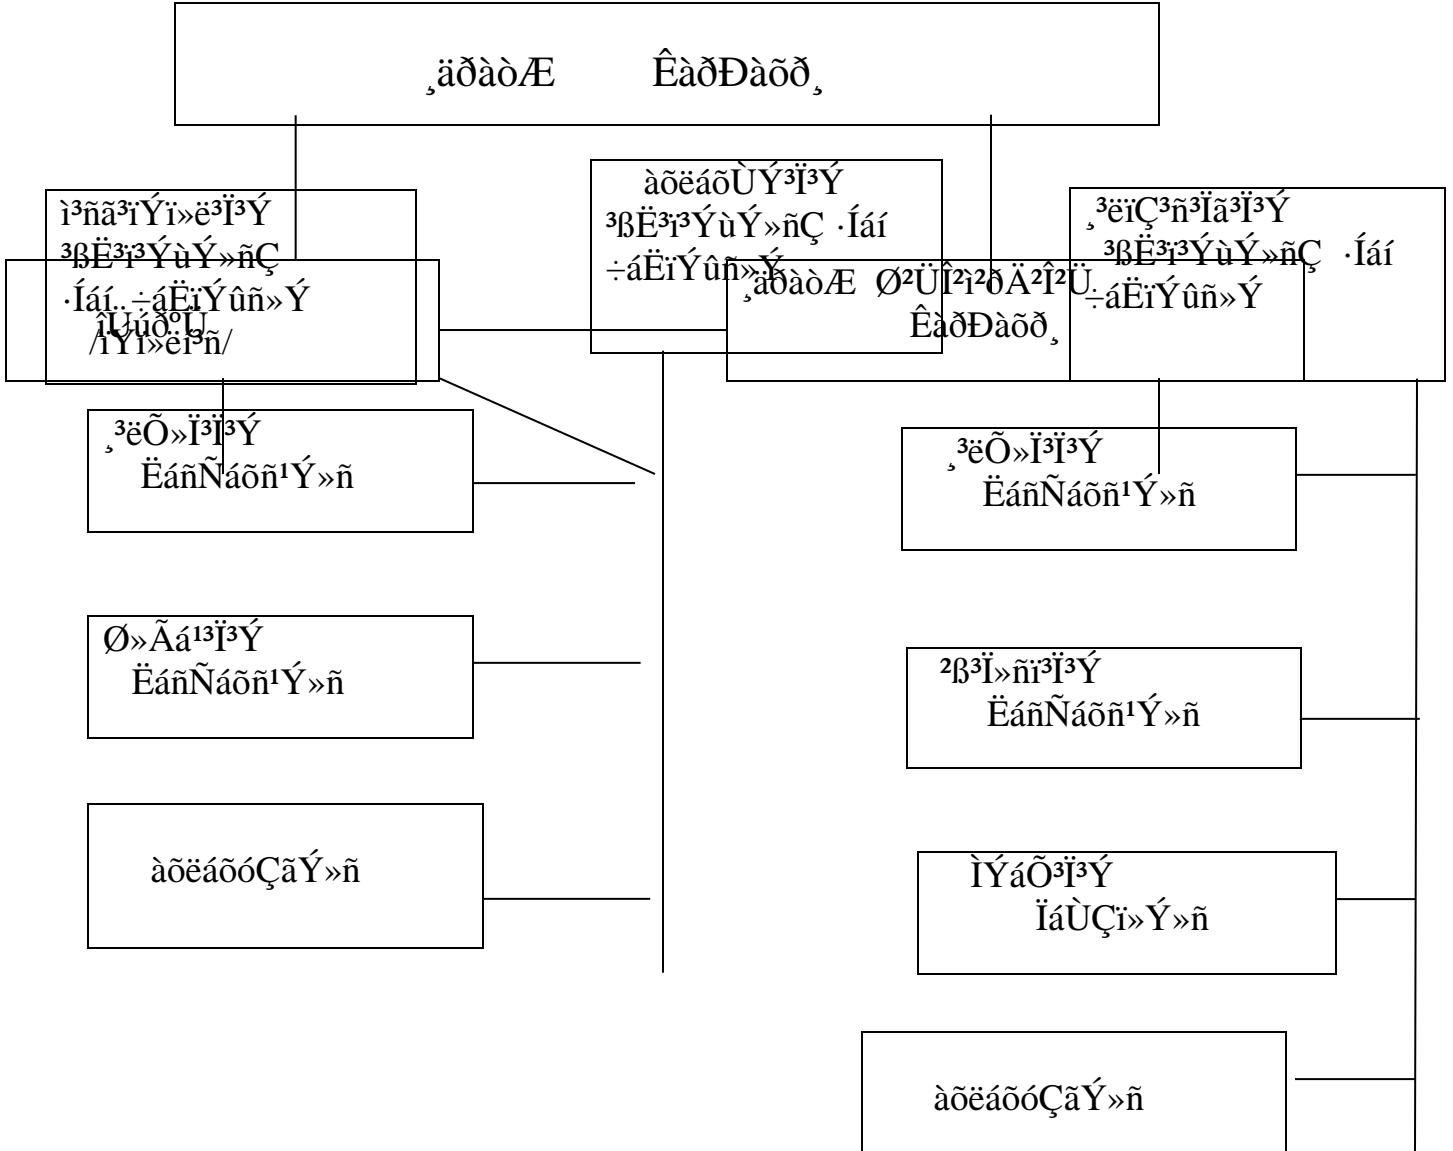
¸äðàòÆ ÊàðÐàõð¸

ì³ñã³ïÝï»ë³Ï³Ý ³ßË³ï³ÝùÝ»ñÇ ·Íáí ÷áËïÝûñ»Ý
îÝúð³Ú /ïÝï»ë³ñ/

àõëáõÙÝ³Ï³Ý ³ßË³ï³ÝùÝ»ñÇ ·Íáí ÷áËïÝûñ»Ý

¸äðàòÆ Ø²ÜÎ²ì²ðÄ²Î²Ü ÊàðÐàõð¸

¸³ëïÇ³ñ³Ïã³Ï³Ý ³ßË³ï³ÝùÝ»ñÇ ·Íáí ÷áËïÝûñ»Ý

¸³ëÕ»Ï³Ï³Ý ËáñÑáõñ¹Ý»ñ

Ø»Ãá¹³Ï³Ý ËáñÑáõñ¹Ý»ñ

àõëáõóÇãÝ»ñ

¸³ëÕ»Ï³Ï³Ý ËáñÑáõñ¹Ý»ñ

²ß³Ï»ñï³Ï³Ý ËáñÑáõñ¹Ý»ñ

ÌÝáÕ³Ï³Ý ÏáÙÇï»Ý»ñ

àõëáõóÇãÝ»ñ